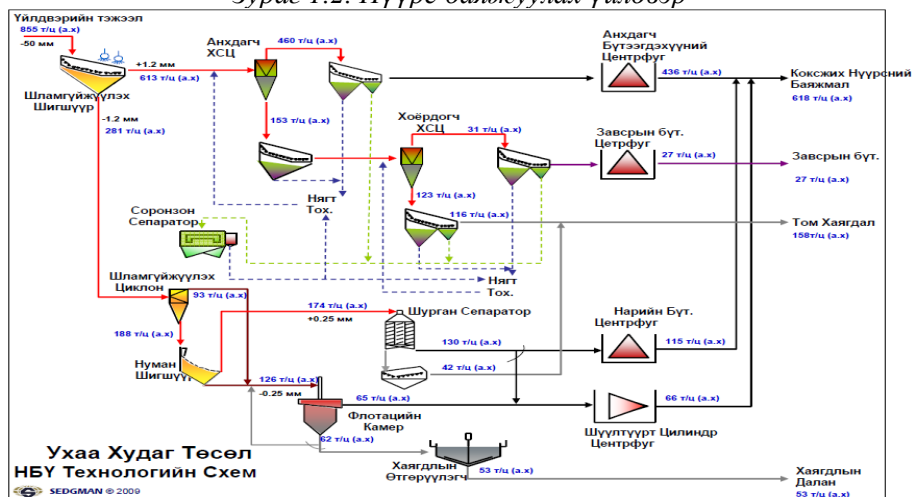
Зураг 1.2. Нүүрс баяжуулах үйлдвэр

Үйлдвэрийн тэжээл
855 т/ц (а.х)
-50 мм
Шламгүйжүүлэх Шигшүүр
+1.2 мм
613 т/ц (а.х)
-1.2 мм
281 т/ц (а.х)
Анхдагч ХСЦ
460 т/ц (а.х)
153 т/ц (а.х)
Анхдагч Бүтээгдэхүүний Центрфуг
436 т/ц (а.х)
Коксжих Нүүрсний Баяжмал
618 т/ц (а.х)
Хоёрдогч ХСЦ
31 т/ц (а.х)
Завсрын бүт. Центрфуг
27 т/ц (а.х)
Завсрын бүт.
27 т/ц (а.х)
123 т/ц (а.х)
Нягт Тох.
116 т/ц (а.х)
Соронзон Сепаратор
Том Хаягдал
158т/ц (а.х)
Нягт Тох.
Шламгүйжүүлэх Циклон
93 т/ц (а.х)
174 т/ц (а.х)
+0.25 мм
Шурган Сепаратор
188 т/ц (а.х)
130 т/ц (а.х)
Нарийн Бүт. Центрфуг
115 т/ц (а.х)
42 т/ц (а.х)
Нуман Шигшүүр
126 т/ц (а.х)
-0.25 мм
65 т/ц (а.х)
66 т/ц (а.х)
Флотацийн Камер
Шүүлтүүрт Цилиндр Центрфуг
62 т/ц (а.х)
Ухаа Худаг Төсөл
НБҮ Технологийн Схем
SEDGMAN © 2009
Хаягдлын Өтгөрүүлэгч
53 т/ц (а.х)
Хаягдлын Далан
53 т/ц (а.х)